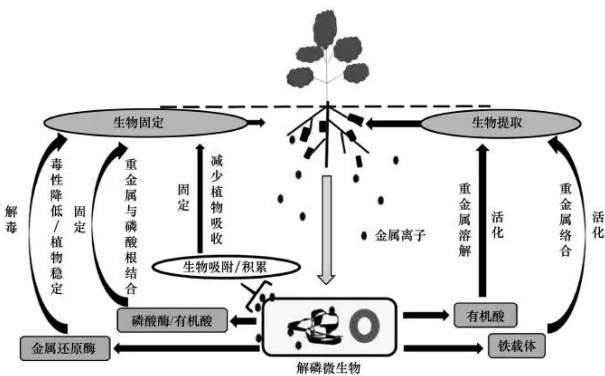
生物固定

生物提取

解毒

毒性降低／植物稳定

固定

重金属与磷酸根结合

固定

减少植物吸收

金属离子

重金属溶解

活化

重金属络合

活化

生物吸附／积累

磷酸酶/有机酸

有机酸

金属还原酶

铁载体

解磷微生物